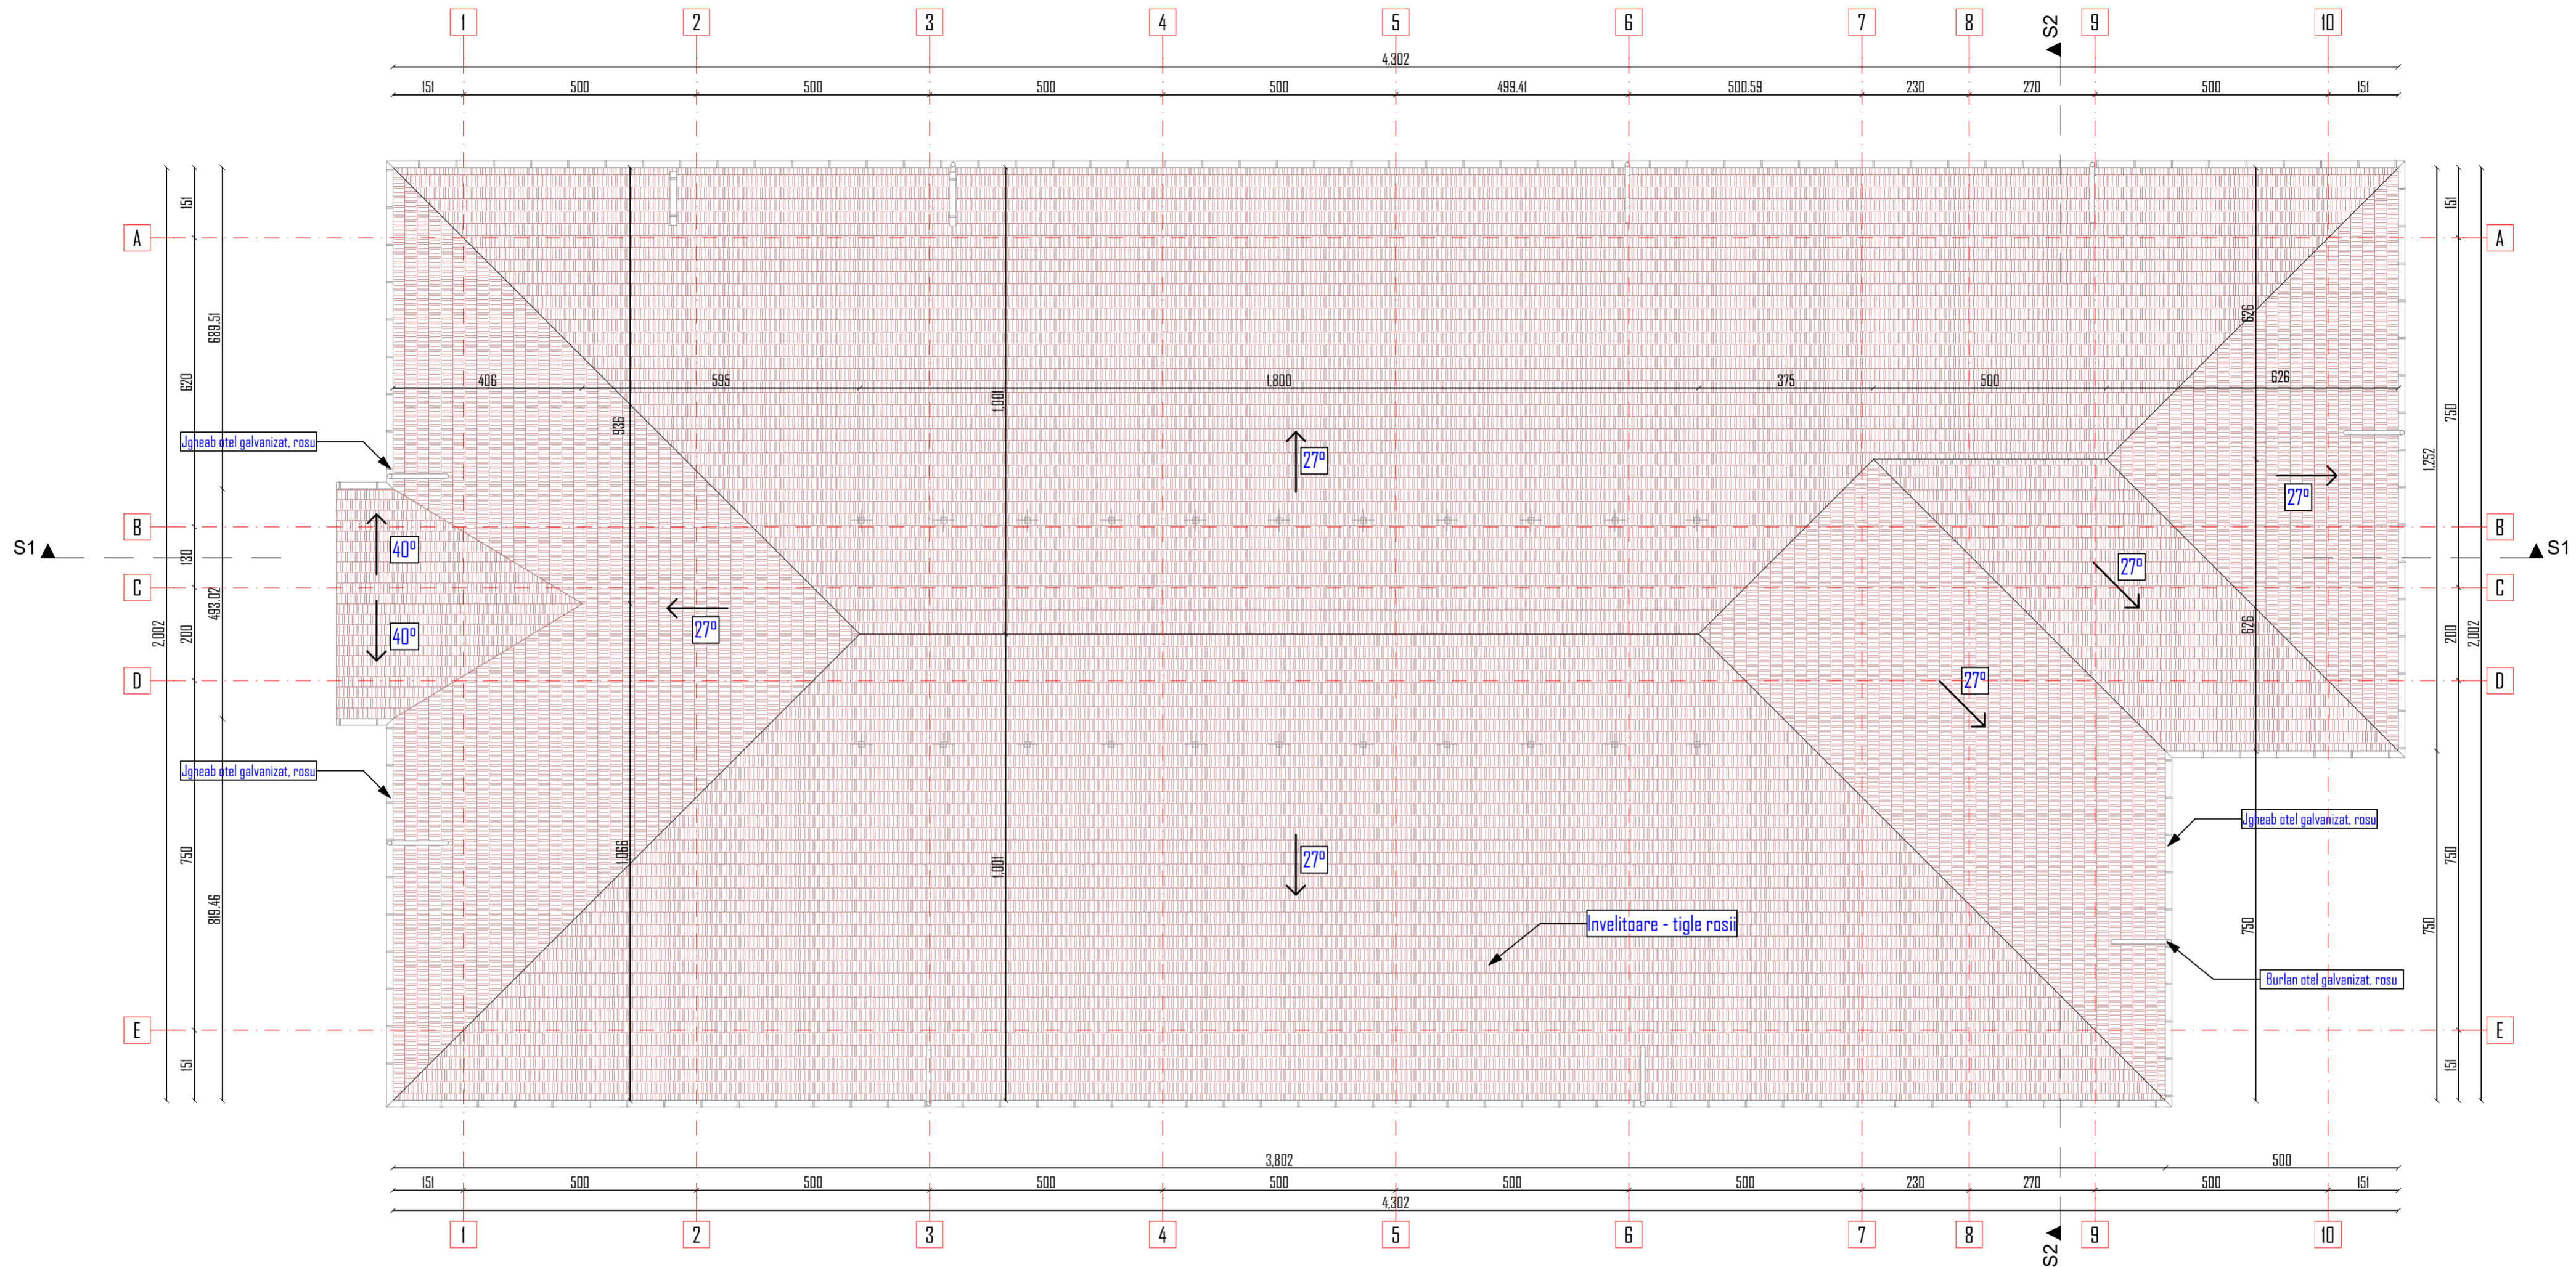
1 2 3 4 5 6 7 8 S2 9 10

4,302

151 500 500 500 500 499.41 500.59 230 270 500 151

A B C D E

151 620 130 200 750 151
689.51 493.02 819.46
2,002

406 595 1,800 375 500 626
936 1,001 1,066 1,001
626 626 1,252 750

Jgheab otel galvanizat, rosu

Jgheab otel galvanizat, rosu

S1

S1

27°

27°

40°

40°

27°

27°

27°

27°

Jgheab otel galvanizat, rosu

Invelitoare - tigle rosii

Burlan otel galvanizat, rosu

151 750 750 200 750 151
2,002
750

3,802 500
151 500 500 500 500 500 500 230 270 500 151
4,302

1 2 3 4 5 6 7 8 S2 9 10